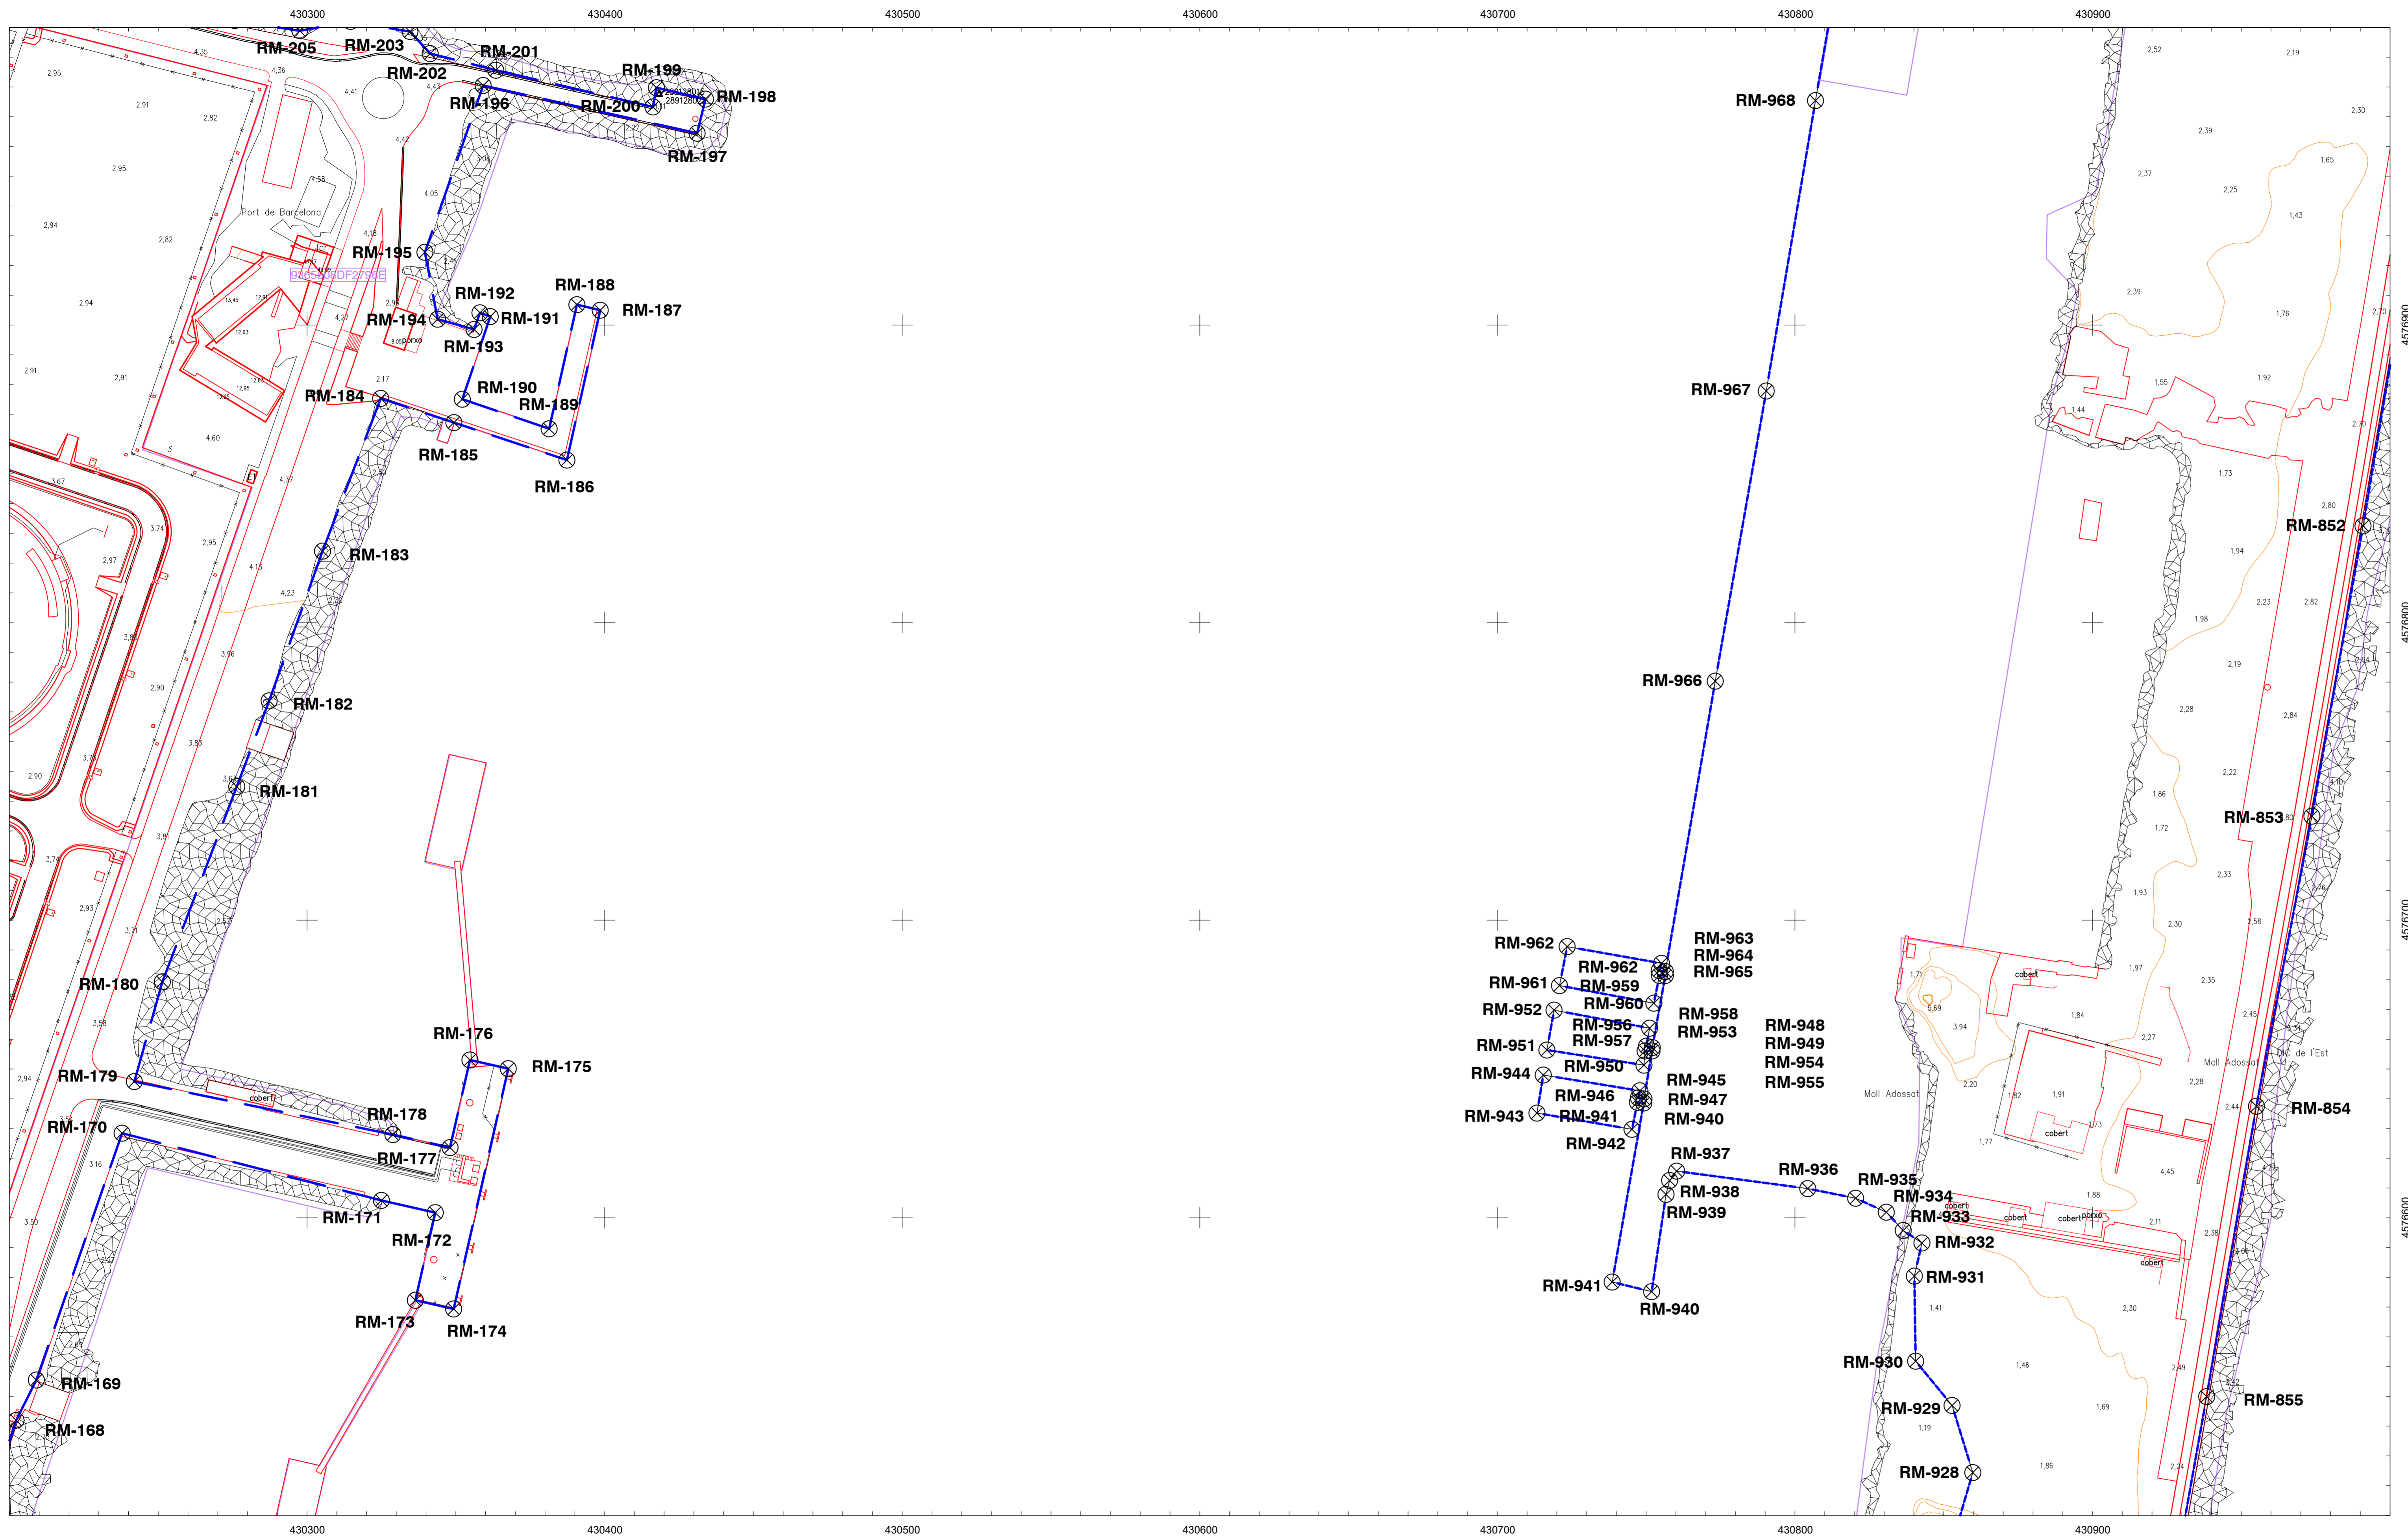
430300 430400 430500 430600 430700 430800 430900

RM-205 RM-203 RM-201 RM-202 RM-199 RM-198 RM-196 RM-200 RM-197

RM-968

Port de Barcelona

RM-195 RM-192 RM-188 RM-187 RM-194 RM-191 RM-193

RM-967

RM-190 RM-184 RM-189 RM-185 RM-186

RM-852

RM-183

RM-966

RM-182

RM-181

RM-853

RM-963 RM-962 RM-964 RM-962 RM-965 RM-961 RM-959 RM-960 RM-952 RM-958 RM-953 RM-956 RM-948 RM-957 RM-949 RM-951 RM-954 RM-950 RM-955 RM-944 RM-945 RM-946 RM-947 RM-943 RM-941 RM-940 RM-942

RM-180

RM-176 RM-175 RM-179

RM-178 RM-170 RM-177

RM-171 RM-172

RM-937 RM-936 RM-935 RM-934 RM-938 RM-933 RM-939 RM-932 RM-931

RM-854

Moll Adossat

RM-941 RM-940

RM-173 RM-174

RM-930 RM-929 RM-928

RM-169 RM-168

RM-855

4576900 4576800 4576700 4576600

430300 430400 430500 430600 430700 430800 430900